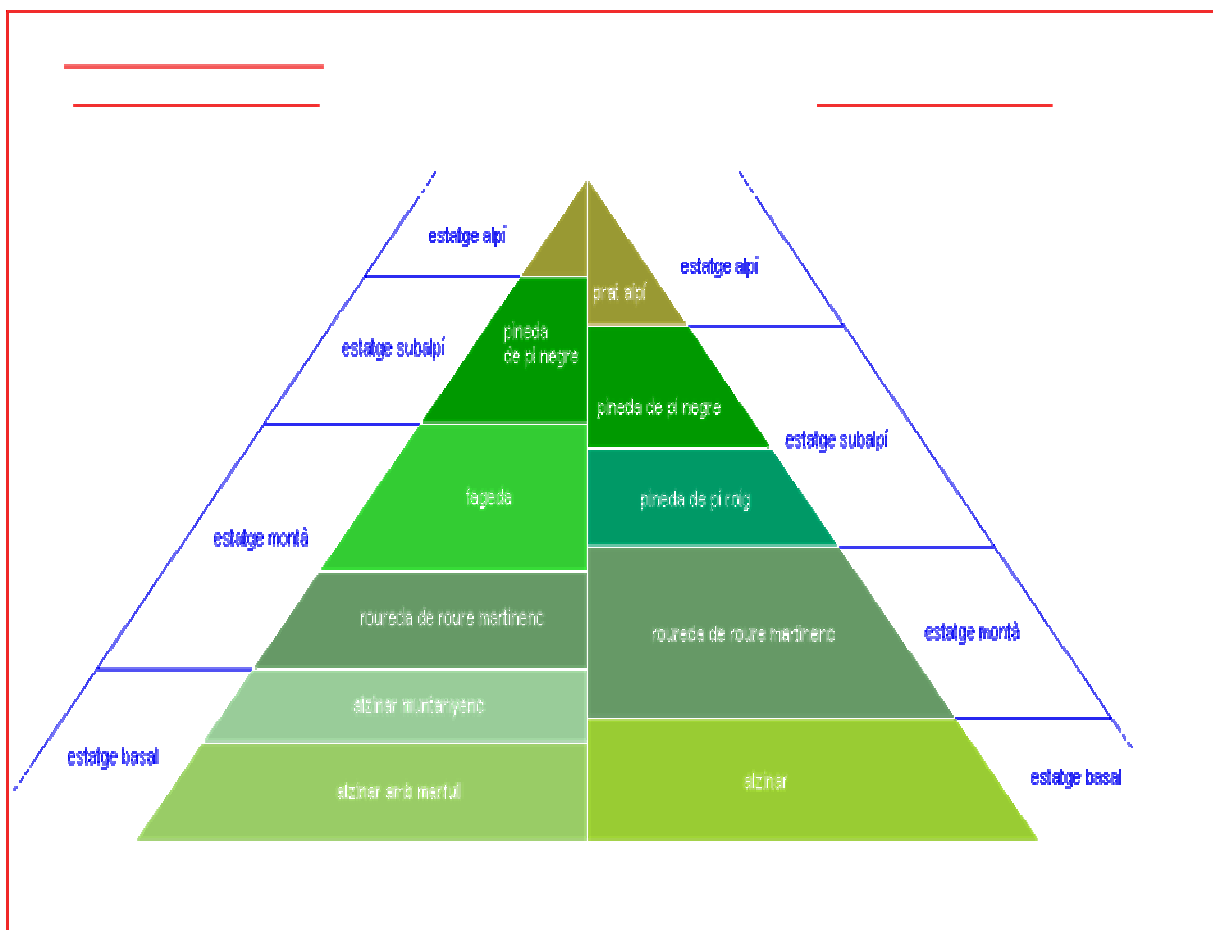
estatge alpí

estatge subalpí

pineda de pi negre

fageda

estatge montà

roureda de roure martinenc

alzinar muntanyenc

estatge basal

alzinar amb marfull

prat alpí

estatge alpí

pineda de pi negre

estatge subalpí

pineda de pi roig

roureda de roure martinenc

estatge montà

alzinar

estatge basal